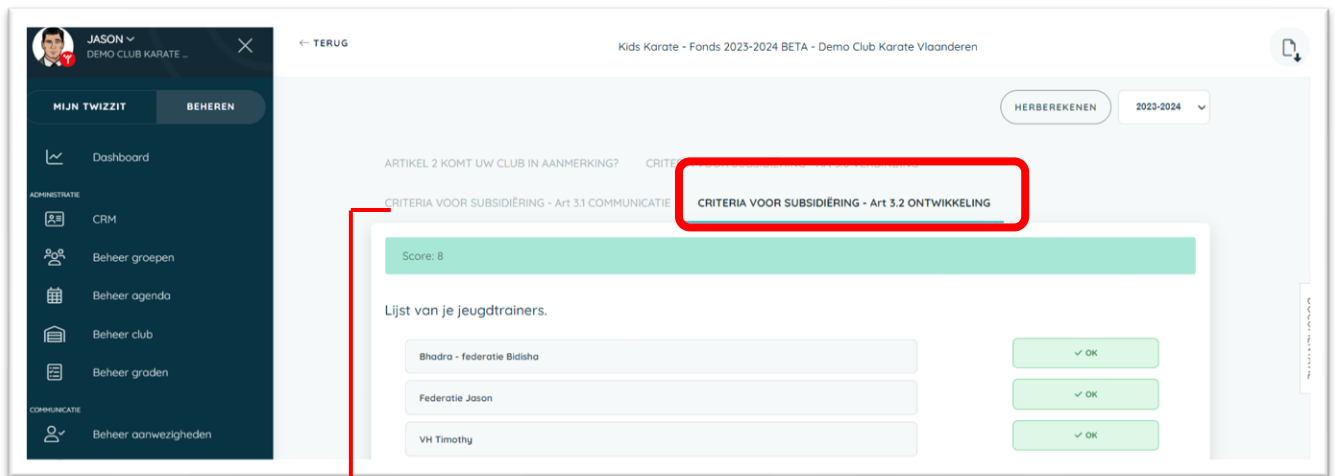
JASON
DEMO CLUB KARATE ...

MIJN TWIZZIT
BEHEREN

Dashboard

ADMINISTRATIE

CRM

Beheer groepen

Beheer agenda

Beheer club

Beheer graden

COMMUNICATIE

Beheer aanwezigheden

← TERUG

Kids Karate - Fonds 2023-2024 BETA - Demo Club Karate Vlaanderen

HERBEREKENEN
2023-2024

ARTIKEL 2 KOMT UW CLUB IN AANMERKING?
CRITE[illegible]

CRITERIA VOOR SUBSIDIËRING - Art 3.1 COMMUNICATIE
CRITERIA VOOR SUBSIDIËRING - Art 3.2 ONTWIKKELING

Score: 8

Lijst van je jeugdtrainers.

| Bhadra - federatie Bidisha | ✓ OK |
|---|---|
| Federatie Jason | ✓ OK |
| VH Timothy | ✓ OK |